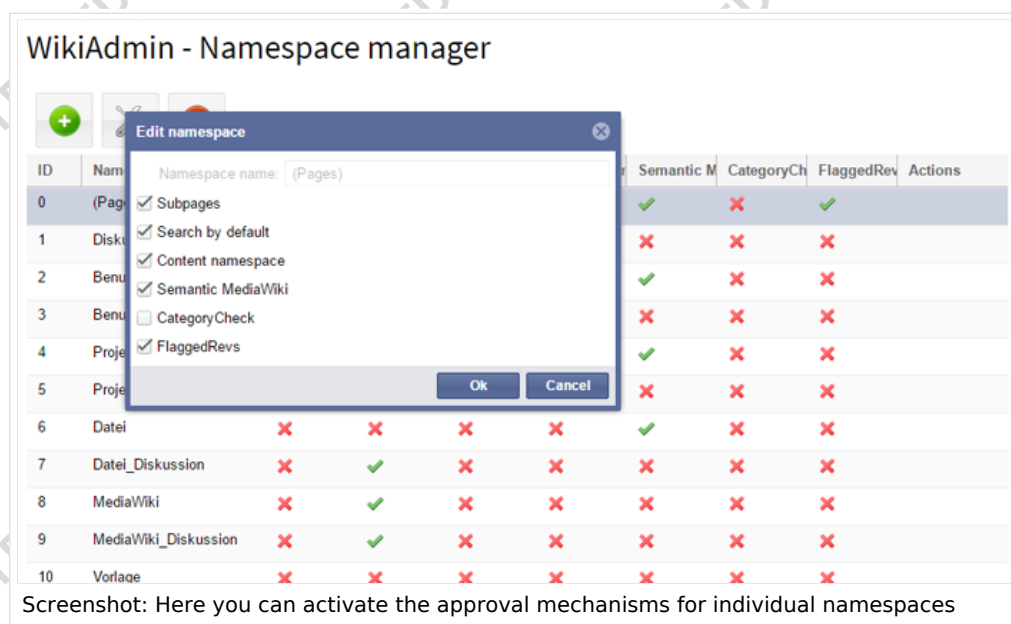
WikiAdmin - Namespace manager

Edit namespace

Namespace name: (Pages)

Subpages

Search by default

Content namespace

Semantic MediaWiki

CategoryCheck

FlaggedRevs

Ok Cancel

| ID | Nam | | | | r | Semantic M | CategoryCh | FlaggedRev | Actions |
|---|---|---|---|---|---|---|---|---|---|
| 0 | (Page | | | | | ✓ | ✗ | ✓ | |
| 1 | Disku | | | | | ✗ | ✗ | ✗ | |
| 2 | Benu | | | | | ✓ | ✗ | ✗ | |
| 3 | Benu | | | | | ✗ | ✗ | ✗ | |
| 4 | Proje | | | | | ✓ | ✗ | ✗ | |
| 5 | Proje | | | | | ✗ | ✗ | ✗ | |
| 6 | Datei | ✗ | ✗ | ✗ | ✗ | ✓ | ✗ | ✗ | |
| 7 | Datei_Diskussion | ✗ | ✓ | ✗ | ✗ | ✗ | ✗ | ✗ | |
| 8 | MediaWiki | ✗ | ✓ | ✗ | ✗ | ✗ | ✗ | ✗ | |
| 9 | MediaWiki_Diskussion | ✗ | ✓ | ✗ | ✗ | ✗ | ✗ | ✗ | |
| 10 | Vorlage | ✗ | ✗ | ✗ | ✗ | ✗ | ✗ | ✗ | |

Screenshot: Here you can activate the approval mechanisms for individual namespaces